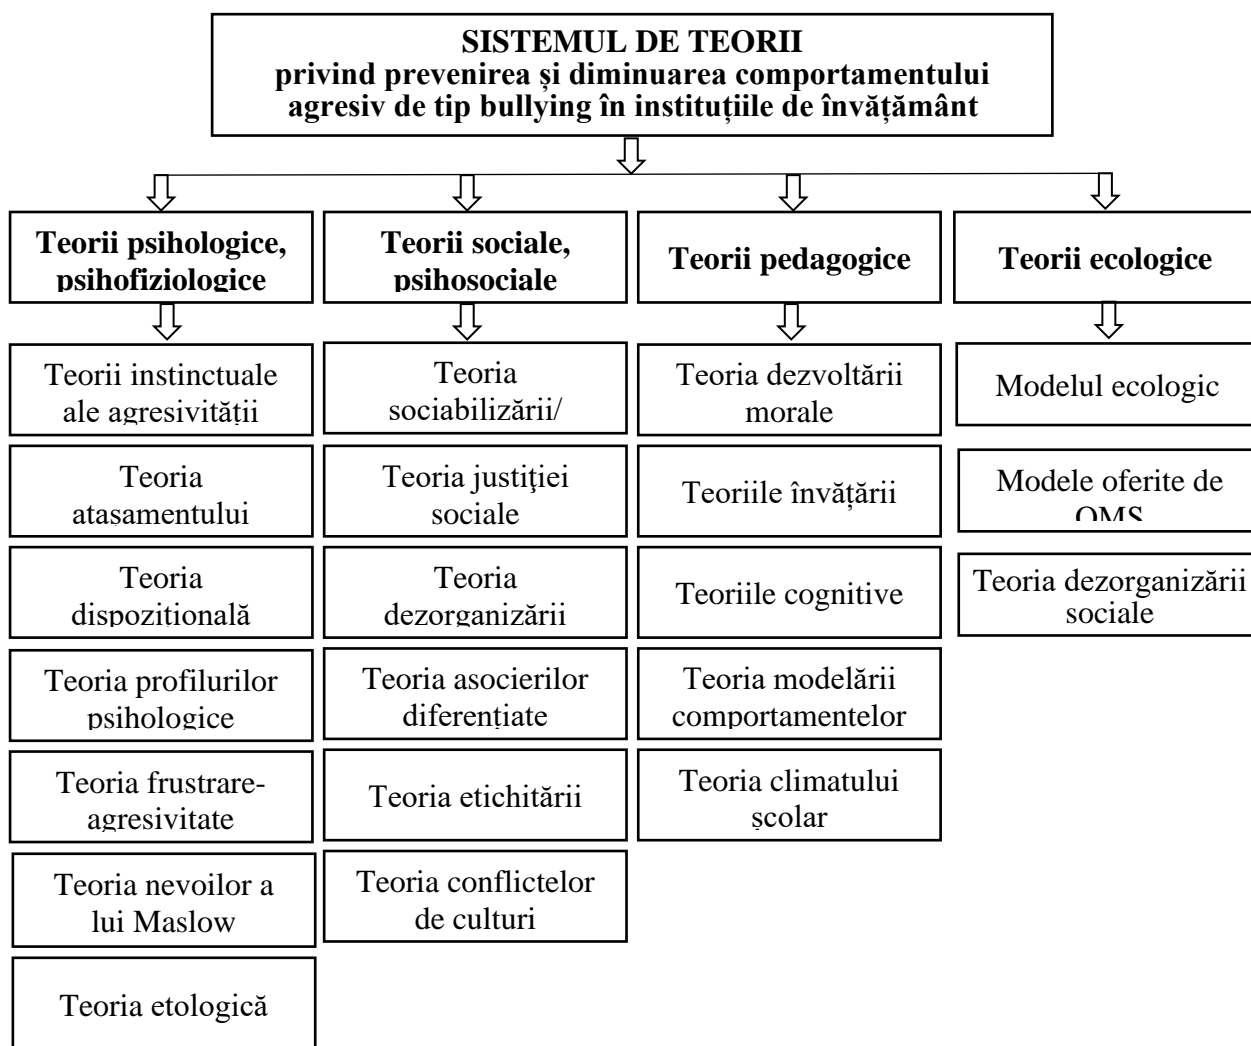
SISTEMUL DE TEORII
privind prevenirea şi diminuarea comportamentului agresiv de tip bullying în instituțiile de învățământ

Teorii psihologice, psihofiziologice

Teorii instinctuale ale agresivității

Teoria atasamentului

Teoria dispozitională

Teoria profilurilor psihologice

Teoria frustrare-agresivitate

Teoria nevoilor a lui Maslow

Teoria etologică

Teorii sociale, psihosociale

Teoria sociabilizării/

Teoria justiţiei sociale

Teoria dezorganizării

Teoria asocierilor diferenţiate

Teoria etichitării

Teoria conflictelor de culturi

Teorii pedagogice

Teoria dezvoltării morale

Teoriile învățării

Teoriile cognitive

Teoria modelării comportamentelor

Teoria climatului şcolar

Teorii ecologice

Modelul ecologic

Modele oferite de OMS

Teoria dezorganizării sociale